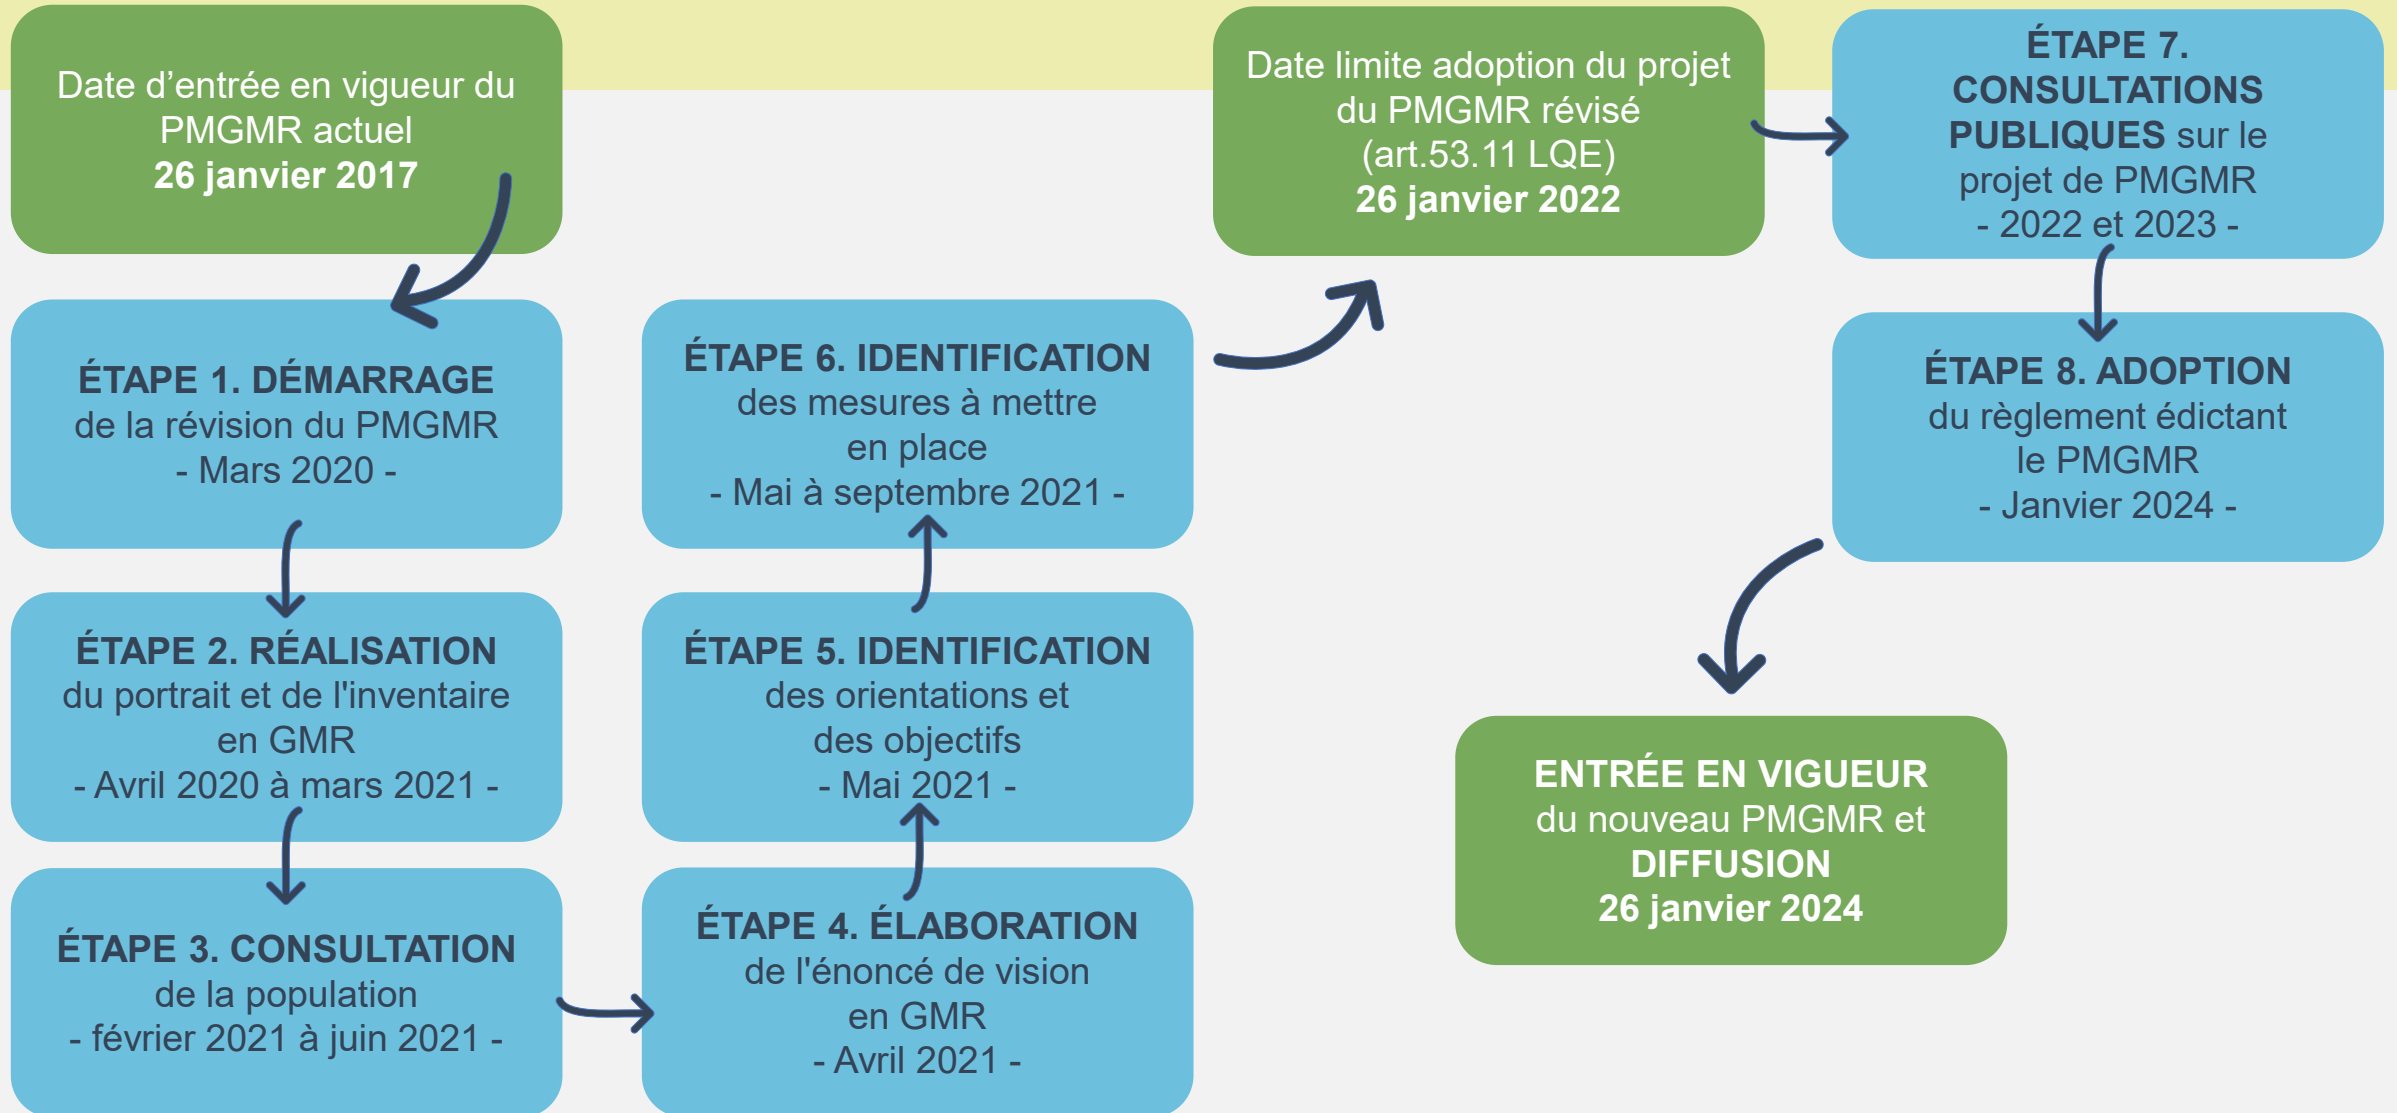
Date d’entrée en vigueur du PMGMR actuel
26 janvier 2017

ÉTAPE 1. DÉMARRAGE
de la révision du PMGMR
- Mars 2020 -

ÉTAPE 2. RÉALISATION
du portrait et de l'inventaire en GMR
- Avril 2020 à mars 2021 -

ÉTAPE 3. CONSULTATION
de la population
- février 2021 à juin 2021 -

ÉTAPE 4. ÉLABORATION
de l'énoncé de vision en GMR
- Avril 2021 -

ÉTAPE 5. IDENTIFICATION
des orientations et des objectifs
- Mai 2021 -

ÉTAPE 6. IDENTIFICATION
des mesures à mettre en place
- Mai à septembre 2021 -

Date limite adoption du projet du PMGMR révisé (art.53.11 LQE)
26 janvier 2022

ÉTAPE 7. CONSULTATIONS PUBLIQUES sur le projet de PMGMR
- 2022 et 2023 -

ÉTAPE 8. ADOPTION
du règlement édictant le PMGMR
- Janvier 2024 -

ENTRÉE EN VIGUEUR
du nouveau PMGMR et
DIFFUSION
26 janvier 2024